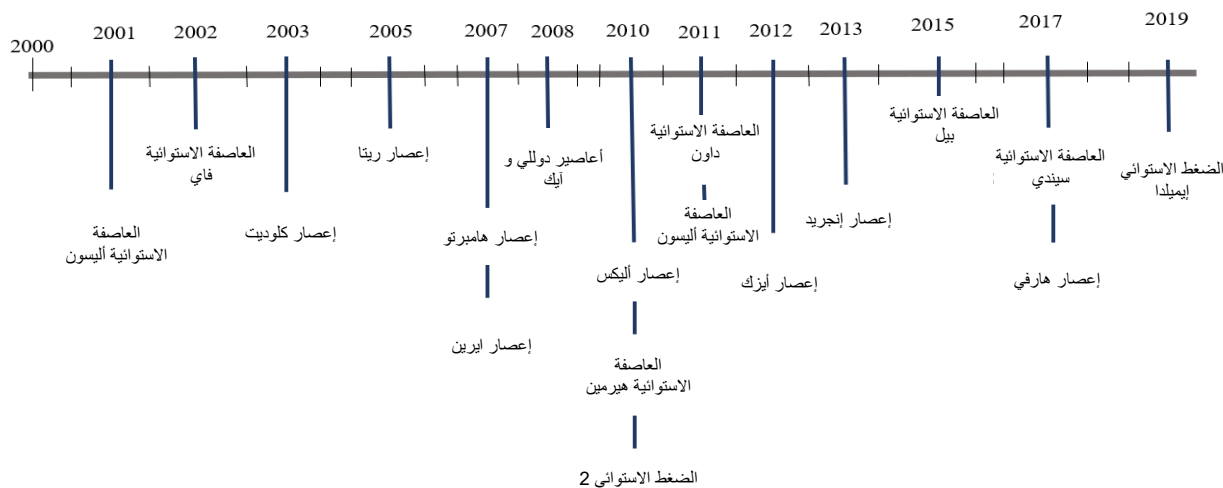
2000

2001
العاصفة الاستوائية أليسون

2002
العاصفة الاستوائية فاي

2003
إعصار كلوديت

2005
إعصار ريتا

2007
إعصار هامبرتو

إعصار ايرين

2008
أعاصير دوللي و آيك

2010
إعصار أليكس

العاصفة الاستوائية هيرمين

الضغط الاستوائي 2

2011
العاصفة الاستوائية داون

العاصفة الاستوائية أليسون

2012
إعصار أيزك

2013
إعصار إنجريد

2015
العاصفة الاستوائية بيل

2017
العاصفة الاستوائية سيندي

إعصار هارفي

2019
الضغط الاستوائي إيميلدا